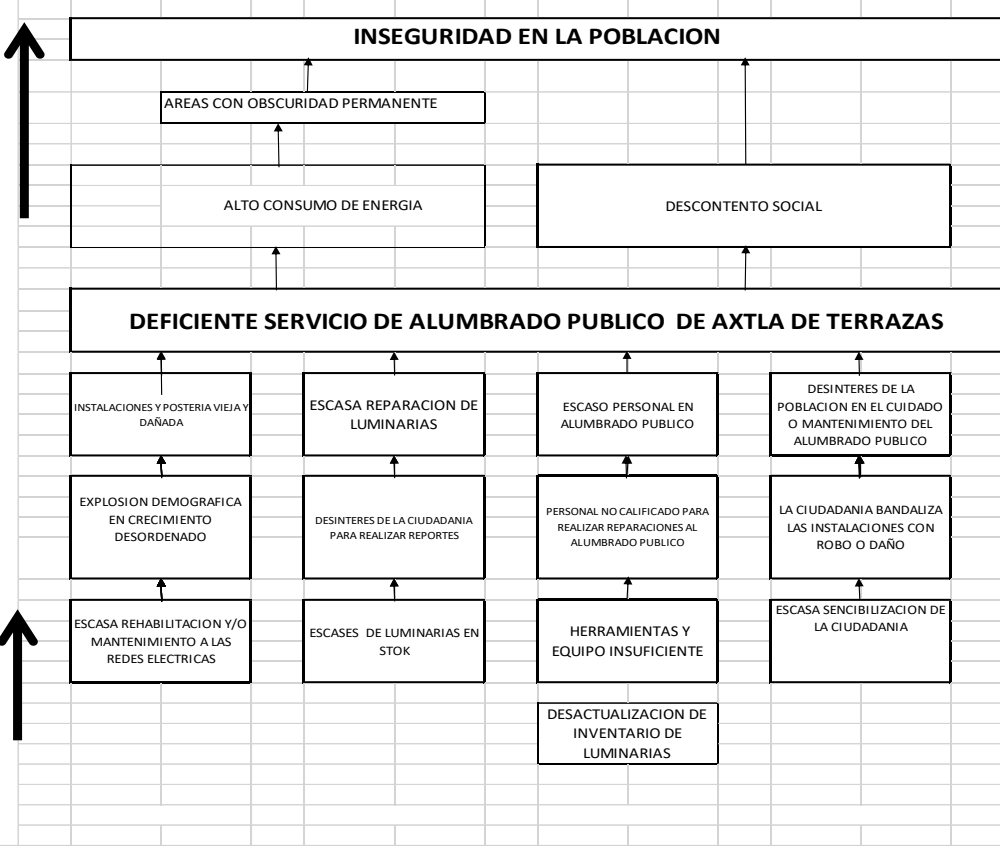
INSEGURIDAD EN LA POBLACION

AREAS CON OBSCURIDAD PERMANENTE

ALTO CONSUMO DE ENERGIA

DESCONTENTO SOCIAL

DEFICIENTE SERVICIO DE ALUMBRADO PUBLICO DE AXTLA DE TERRAZAS

INSTALACIONES Y POSTERIA VIEJA Y DAÑADA

ESCASA REPARACION DE LUMINARIAS

ESCASO PERSONAL EN ALUMBRADO PUBLICO

DESINTERES DE LA POBLACION EN EL CUIDADO O MANTENIMIENTO DEL ALUMBRADO PUBLICO

EXPLOSION DEMOGRAFICA EN CRECIMIENTO DESORDENADO

DESINTERES DE LA CIUDADANIA PARA REALIZAR REPORTES

PERSONAL NO CALIFICADO PARA REALIZAR REPARACIONES AL ALUMBRADO PUBLICO

LA CIUDADANIA BANDALIZA LAS INSTALACIONES CON ROBO O DAÑO

ESCASA REHABILITACION Y/O MANTENIMIENTO A LAS REDES ELECTRICAS

ESCASES DE LUMINARIAS EN STOK

HERRAMIENTAS Y EQUIPO INSUFICIENTE

ESCASA SENCIBILIZACION DE LA CIUDADANIA

DESACTUALIZACION DE INVENTARIO DE LUMINARIAS